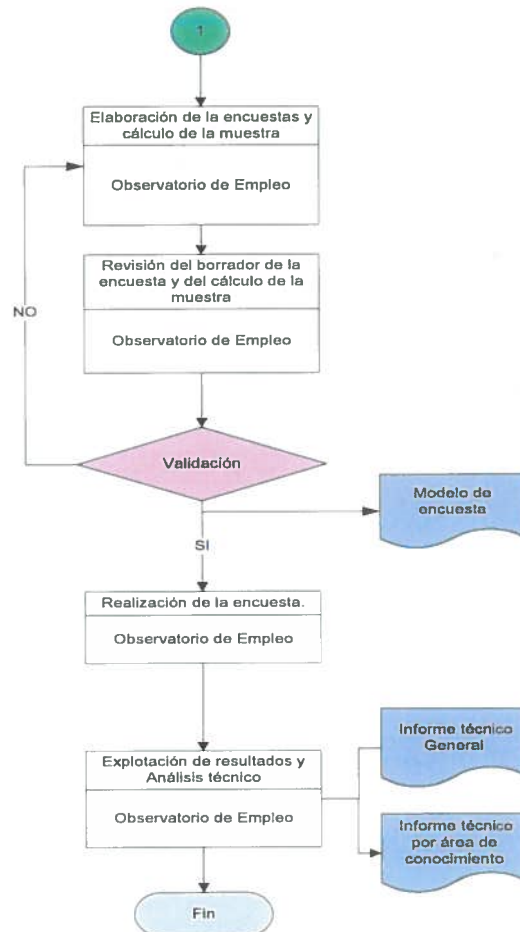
1

Elaboración de la encuestas y cálculo de la muestra

Observatorio de Empleo

Revisión del borrador de la encuesta y del cálculo de la muestra

Observatorio de Empleo

NO

Validación

Modelo de encuesta

SI

Realización de la encuesta.

Observatorio de Empleo

Explotación de resultados y Análisis técnico

Observatorio de Empleo

Informe técnico General

Informe técnico por área de conocimiento

Fin